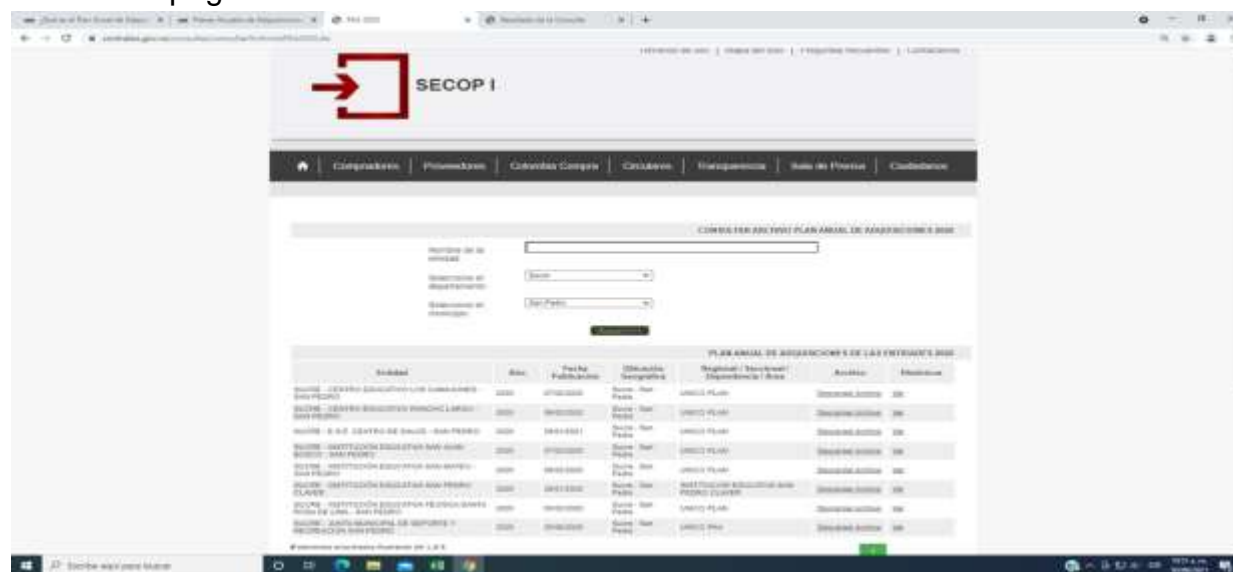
SECOP I

Compradores | Proveedores | Colombia Compra | Circulares | Transparencia | Sala de Prensa | Ciudadanos

CONSULTAR ARCHIVO PLAN ANUAL DE ADQUISICIONES 2020

Nombre de la entidad

Seleccione el departamento [Sucre]

Seleccione el municipio [San Pedro]

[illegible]

PLAN ANUAL DE ADQUISICIONES DE LAS ENTIDADES 2020

| Entidad | Año | Fecha Publicación | Ubicación Geográfica | Regional / Seccional / Dependencia / Área | Archivo | Histórico |
|---|---|---|---|---|---|---|
| SUCRE - CENTRO EDUCATIVO LOS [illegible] SAN PEDRO | 2020 | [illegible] | Sucre - San Pedro | UNICO PLAN | Descargar Archivo | Ver |
| SUCRE - CENTRO EDUCATIVO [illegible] SAN PEDRO | 2020 | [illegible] | Sucre - San Pedro | UNICO PLAN | Descargar Archivo | Ver |
| SUCRE - E.S.E. CENTRO DE SALUD - SAN PEDRO | 2020 | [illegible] | Sucre - San Pedro | UNICO PLAN | Descargar Archivo | Ver |
| SUCRE - INSTITUCION EDUCATIVA SAN JUAN BOSCO - SAN PEDRO | 2020 | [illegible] | Sucre - San Pedro | UNICO PLAN | Descargar Archivo | Ver |
| SUCRE - INSTITUCION EDUCATIVA SAN MATEO - SAN PEDRO | 2020 | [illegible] | Sucre - San Pedro | UNICO PLAN | Descargar Archivo | Ver |
| SUCRE - INSTITUCION EDUCATIVA SAN PEDRO CLAVER | 2020 | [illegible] | Sucre - San Pedro | INSTITUCION EDUCATIVA SAN PEDRO CLAVER | Descargar Archivo | Ver |
| SUCRE - INSTITUCION EDUCATIVA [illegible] ROSA DE LIMA - SAN PEDRO | 2020 | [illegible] | Sucre - San Pedro | UNICO PLAN | Descargar Archivo | Ver |
| SUCRE - JUNTA MUNICIPAL DE DEPORTE Y RECREACION SAN PEDRO | 2020 | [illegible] | Sucre - San Pedro | UNICO PAA | Descargar Archivo | Ver |

Escribe aquí para buscar